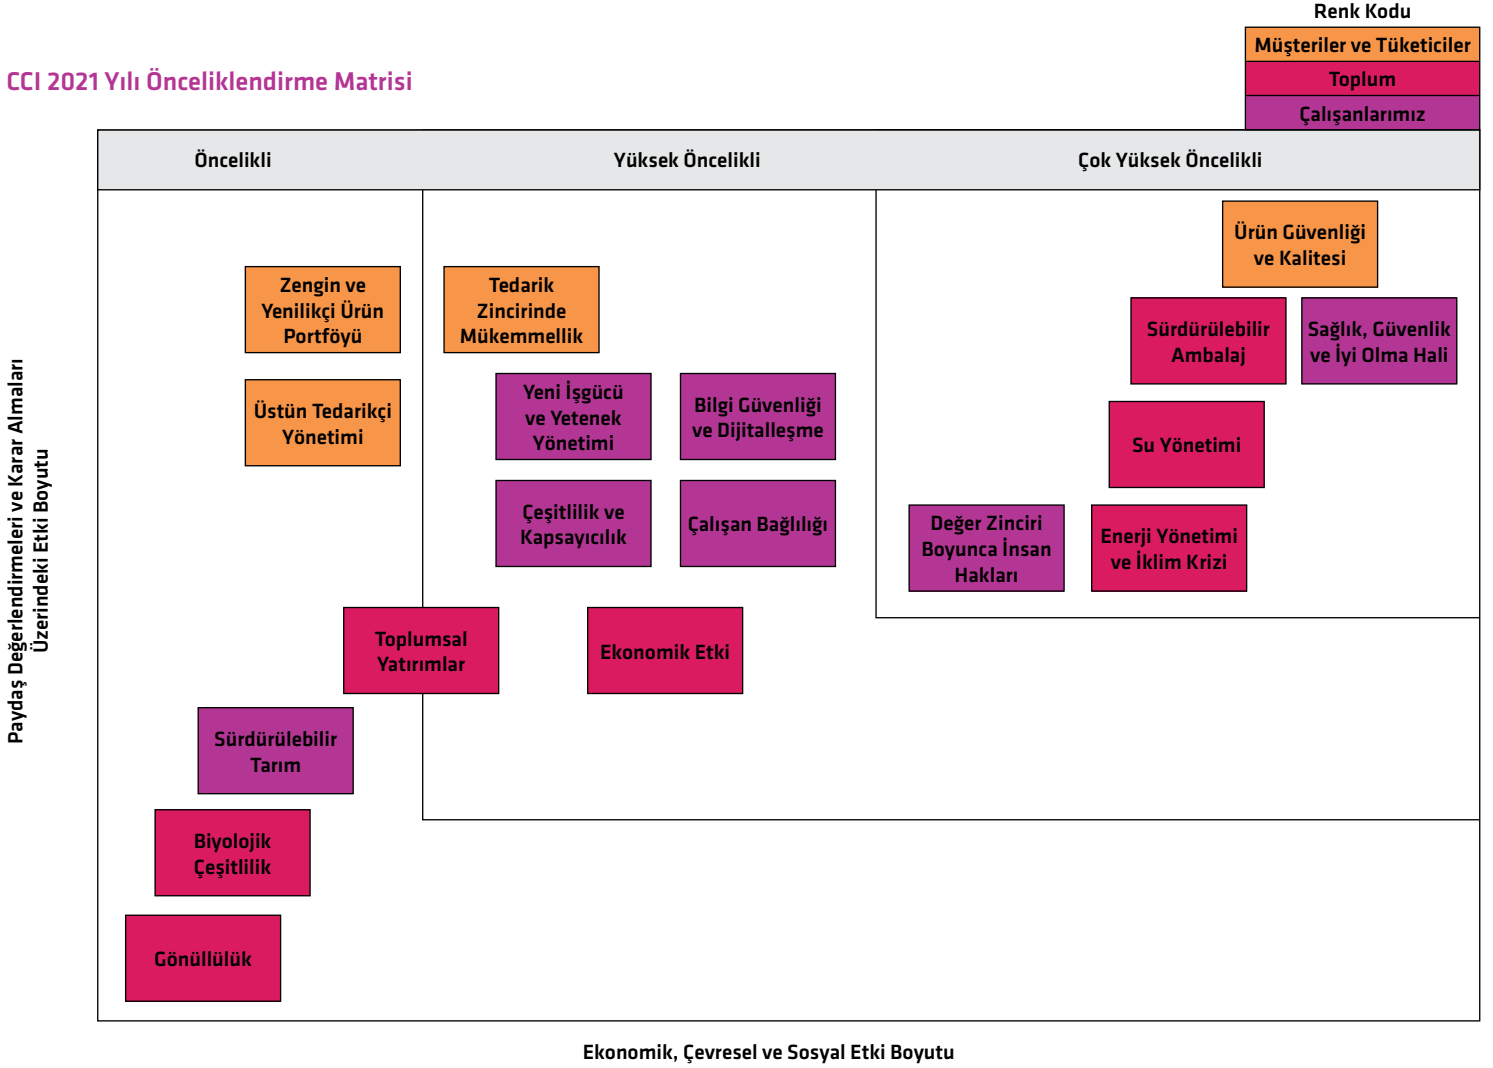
Renk Kodu

Müşteriler ve Tüketiciler

Toplum

Çalışanlarımız

CCI 2021 Yılı Önceliklendirme Matrisi

Öncelikli

Yüksek Öncelikli

Çok Yüksek Öncelikli

Ürün Güvenliği ve Kalitesi

Zengin ve Yenilikçi Ürün Portföyü

Tedarik Zincirinde Mükemmellik

Sürdürülebilir Ambalaj

Sağlık, Güvenlik ve İyi Olma Hali

Üstün Tedarikçi Yönetimi

Yeni İşgücü ve Yetenek Yönetimi

Bilgi Güvenliği ve Dijitalleşme

Su Yönetimi

Çeşitlilik ve Kapsayıcılık

Çalışan Bağlılığı

Değer Zinciri Boyunca İnsan Hakları

Enerji Yönetimi ve İklim Krizi

Toplumsal Yatırımlar

Ekonomik Etki

Sürdürülebilir Tarım

Biyolojik Çeşitlilik

Gönüllülük

Paydaş Değerlendirmeleri ve Karar Almaları Üzerindeki Etki Boyutu

Ekonomik, Çevresel ve Sosyal Etki Boyutu